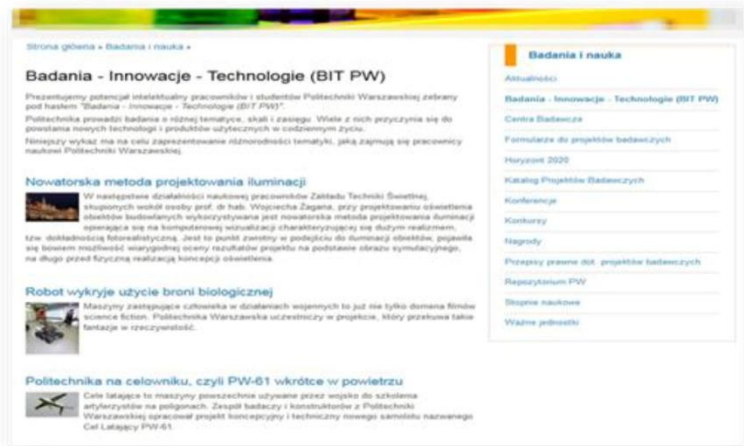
Strona główna » Badania i nauka »

Badania - Innowacje - Technologie (BIT PW)

Prezentujemy potencjał intelektualny pracowników i studentów Politechniki Warszawskiej zebrany pod hasłem "Badania - Innowacje - Technologie (BIT PW)".

Politechnika prowadzi badania o różnej tematyce, skali i zasięgu. Wiele z nich przyczynia się do powstania nowych technologii i produktów użytecznych w codziennym życiu.

Niniejszy wykaz ma na celu zaprezentowanie różnorodności tematyki, jaką zajmują się pracownicy naukowi Politechniki Warszawskiej.

Nowatorska metoda projektowania iluminacji

W następstwie działalności naukowej pracowników Zakładu Techniki Świetlnej, skupionych wokół osoby prof. dr hab. Wojciecha Żagana, przy projektowaniu oświetlenia obiektów budowlanych wykorzystywana jest nowatorska metoda projektowania iluminacji opierająca się na komputerowej wizualizacji charakteryzującej się dużym realizmem, tzw. dokładnością fotorealistyczną. Jest to punkt zwrotny w podejściu do iluminacji obiektów, pojawiła się bowiem możliwość wiarygodnej oceny rezultatów projektu na podstawie obrazu symulacyjnego, na długo przed fizyczną realizacją koncepcji oświetlenia.

Robot wykryje użycie broni biologicznej

Maszyny zastępujące człowieka w działaniach wojennych to już nie tylko domena filmów science fiction. Politechnika Warszawska uczestniczy w projekcie, który przekuwa takie fantazje w rzeczywistość.

Politechnika na celowniku, czyli PW-61 wkrótce w powietrzu

Cele latające to maszyny powszechnie używane przez wojsko do szkolenia artylerzystów na poligonach. Zespół badaczy i konstruktorów z Politechniki Warszawskiej opracował projekt koncepcyjny i techniczny nowego samolotu nazwanego Cel Latający PW-61.

Badania i nauka

Aktualności

Badania - Innowacje - Technologie (BIT PW)

Centra Badawcze

Formularze do projektów badawczych

Horyzont 2020

Katalog Projektów Badawczych

Konferencje

Konkursy

Nagrody

Przepisy prawne dot. projektów badawczych

Repozytorium PW

Stopnie naukowe

Ważne jednostki